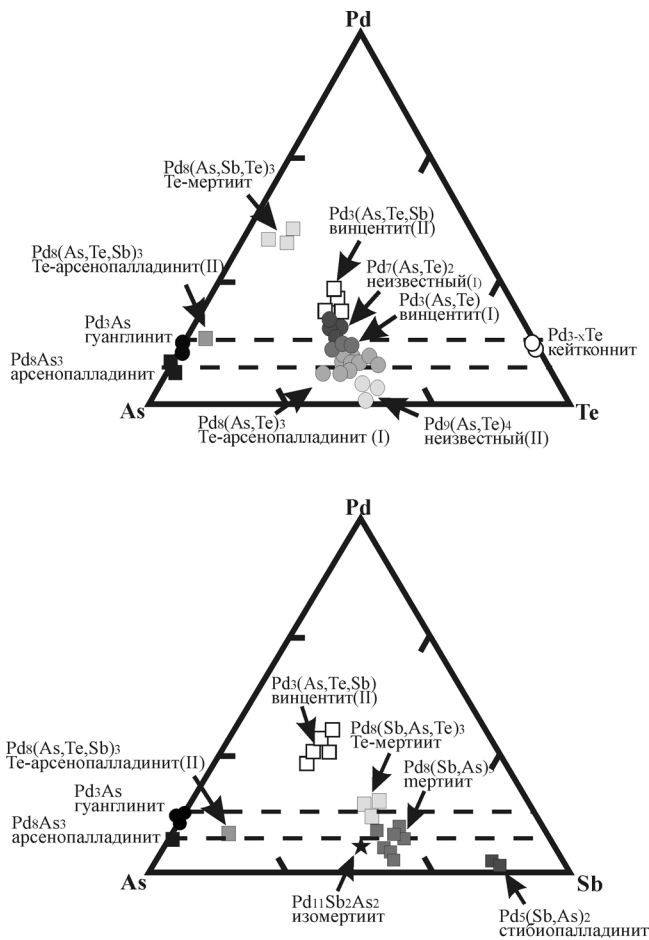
Pd

$Pd_8(As,Sb,Te)_3$
Te-мертиит

$Pd_3(As,Te,Sb)$
винцентит(II)

$Pd_8(As,Te,Sb)_3$
Te-арсенопалладинит(II)

$Pd_7(As,Te)_2$
неизвестный(I)

$Pd_3(As,Te)$
винцентит(I)

$Pd_3As$
гуанглинит

$Pd_{3-x}Te$
кейтконнит

$Pd_8As_3$
арсенопалладинит

As

$Pd_8(As,Te)_3$
Te-арсенопалладинит (I)

$Pd_9(As,Te)_4$
неизвестный(II)

Te

Pd

$Pd_3(As,Te,Sb)$
винцентит(II)

$Pd_8(Sb,As,Te)_3$
Te-мертиит

$Pd_8(As,Te,Sb)_3$
Te-арсенопалладинит(II)

$Pd_8(Sb,As)_3$
мертиит

$Pd_3As$
гуанглинит

$Pd_8As_3$
арсенопалладинит

As

$Pd_{11}Sb_2As_2$
изомертиит

Sb

$Pd_5(Sb,As)_2$
стибиопалладинит